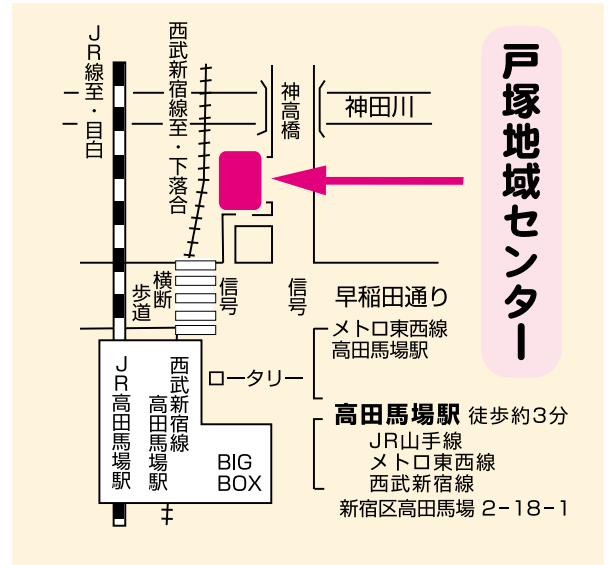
戸塚地域センター

JR線至・目白

西武新宿線至・下落合

神高橋

神田川

横断歩道

信号

信号

早稲田通り

メトロ東西線
高田馬場駅

ロータリー

JR高田馬場駅

西武新宿線高田馬場駅

BIG BOX

高田馬場駅 徒歩約3分
JR山手線
メトロ東西線
西武新宿線
新宿区高田馬場 2-18-1